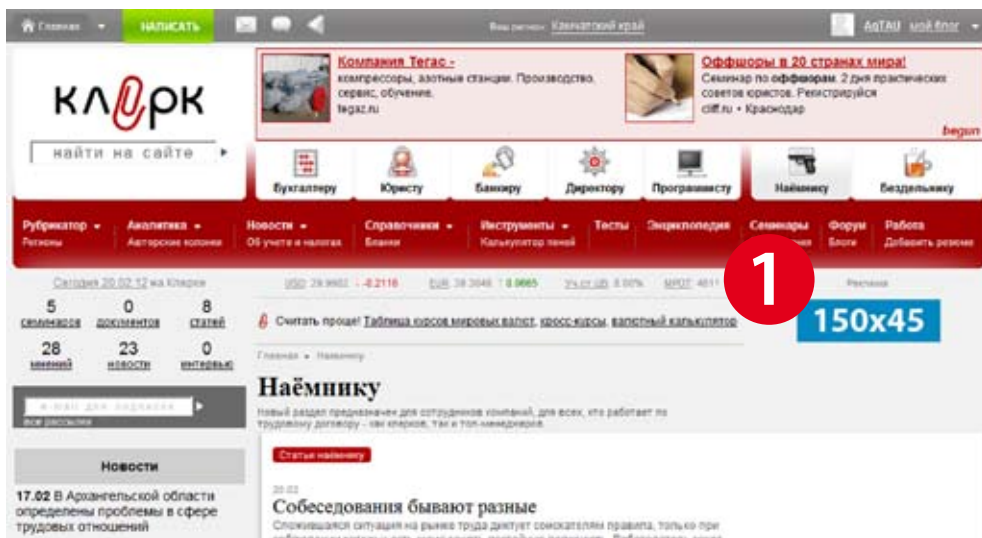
Главная НАПИСАТЬ Ваш регион: Камчатский край AgTAU мой блог

КЛЕРК
найти на сайте

Компания Тегас -
компрессоры, азотные станции. Производство, сервис, обучение.
tegaz.ru

Оффшоры в 20 странах мира!
Семинар по оффшорам. 2 дня практических советов юристов. Регистрируйся
cliff.ru • Краснодар

begun

Бухгалтеру Юристу Банкиру Директору Программисту Наёмнику Бездельнику

Рубрикатор Регионы | Аналитика Авторские колонки | Новости Об учете и налогах | Справочники Бланки | Инструменты Калькулятор пеней | Тесты | Энциклопедия | Семинары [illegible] | Форум Блоги | Работа Добавить резюме

Сегодня 20.02.12 на Клерке
USD 29.9682 -0.2116 EUR 39.3946 +0.0665 Уч.ст.ЦБ 8.00% МРОТ 4611

1

Реклама

150x45

5 семинаров | 0 документов | 8 статей
28 мнений | 23 новости | 0 интервью

Считать проще! Таблица курсов мировых валют, кросс-курсы, валютный калькулятор

Главная • Наёмнику

Наёмнику
Новый раздел предназначен для сотрудников компаний, для всех, кто работает по трудовому договору - как клерков, так и топ-менеджеров.

e-mail для подписки
все рассылки

Новости
17.02 В Архангельской области определены проблемы в сфере трудовых отношений

Статьи наёмнику

20.02
Собеседования бывают разные
Сложившаяся ситуация на рынке труда диктует соискателям правила, только при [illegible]